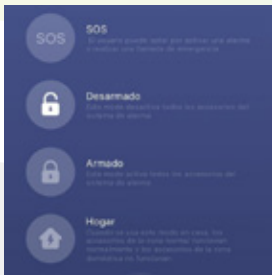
SOS

SOS
El usuario puede optar por activar una alarma a través de una llamada de emergencia

Desarmado
Este modo desactiva todos los accesorios del sistema de alarma

Armado
Este modo activa todos los accesorios del sistema de alarma

Hogar
Cuando se está dentro de casa, los accesorios de la zona normal funcionan normalmente y los accesorios de la zona doméstica no funcionan